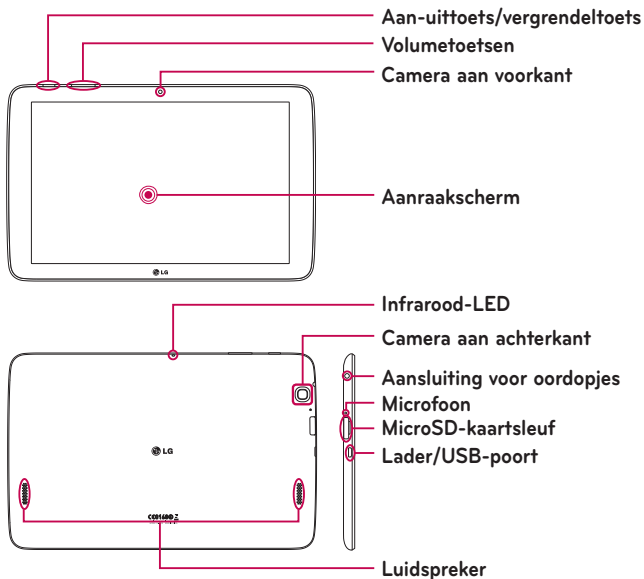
Aan-uittoets/vergrendeltoets
Volumetoetsen
Camera aan voorkant
Aanraakscherm
LG
Infrarood-LED
Camera aan achterkant
Aansluiting voor oordopjes
Microfoon
MicroSD-kaartsleuf
Lader/USB-poort
LG
Luidspreker